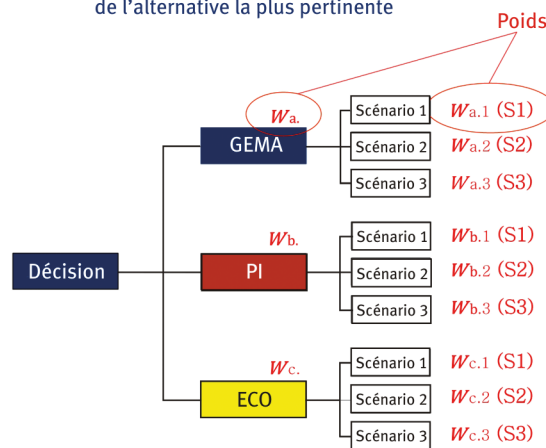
de l'alternative la plus pertinente

Poids

$W$a.

$W$a.1 (S1)

$W$a.2 (S2)

$W$a.3 (S3)

GEMA

Scénario 1

Scénario 2

Scénario 3

$W$b.

Décision

PI

Scénario 1

Scénario 2

Scénario 3

$W$b.1 (S1)

$W$b.2 (S2)

$W$b.3 (S3)

$W$c.

ECO

Scénario 1

Scénario 2

Scénario 3

$W$c.1 (S1)

$W$c.2 (S2)

$W$c.3 (S3)